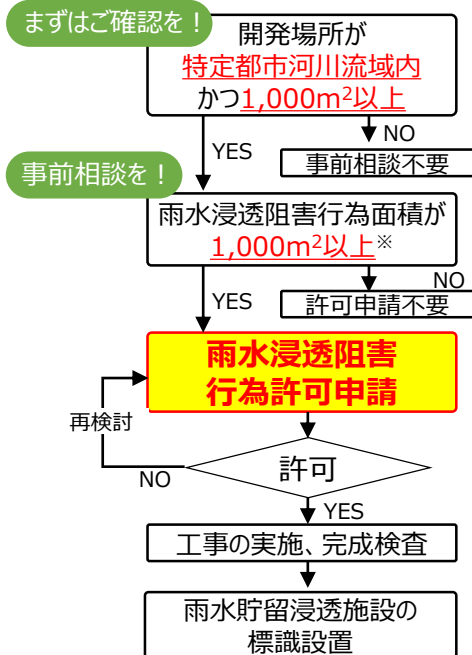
まずはご確認を！

開発場所が
特定都市河川流域内
かつ$1,000m^2$以上

NO
事前相談不要

YES

事前相談を！

雨水浸透阻害行為面積が
$1,000m^2$以上※

NO
許可申請不要

YES

雨水浸透阻害
行為許可申請

再検討

NO

許可

YES

工事の実施、完成検査

雨水貯留浸透施設の
標識設置